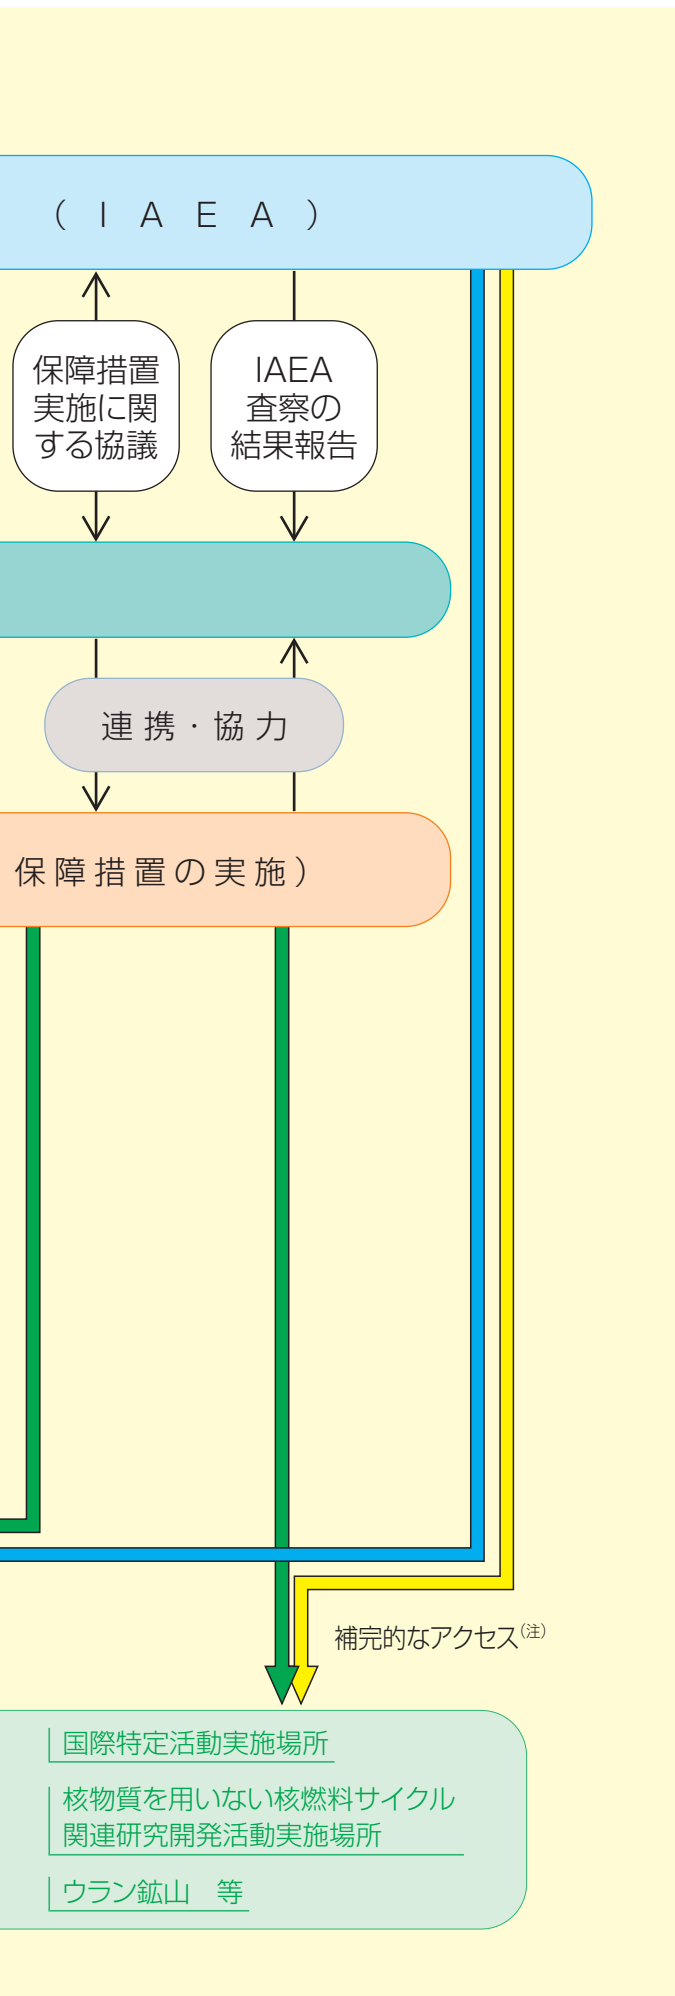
（ I A E A ）

保障措置実施に関する協議

IAEA査察の結果報告

連 携 · 協 力

保 障 措 置 の 実 施 ）

補完的なアクセス$^{(注)}$

国際特定活動実施場所

核物質を用いない核燃料サイクル関連研究開発活動実施場所

ウラン鉱山　等